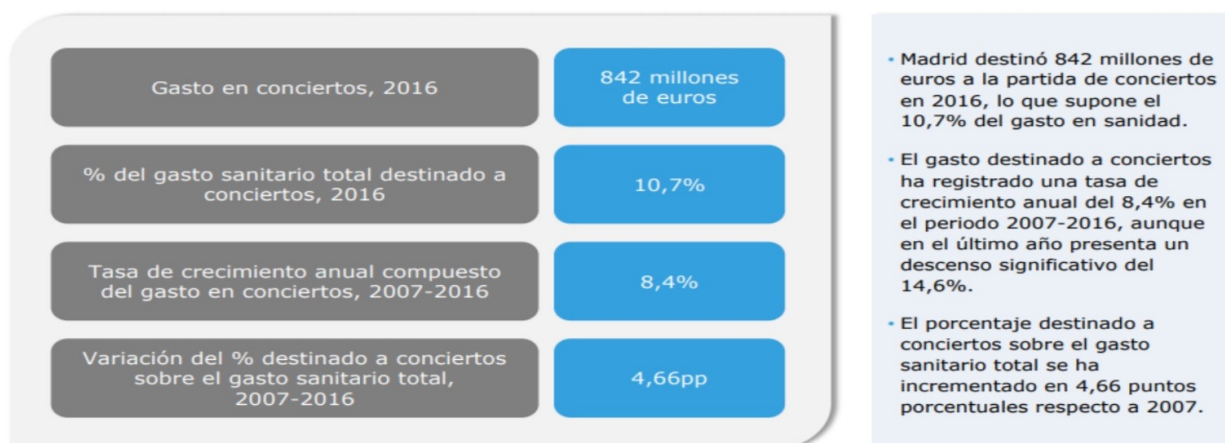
| | |
|---|---|
| Gasto en conciertos, 2016 | 842 millones de euros |
| % del gasto sanitario total destinado a conciertos, 2016 | 10,7% |
| Tasa de crecimiento anual compuesto del gasto en conciertos, 2007-2016 | 8,4% |
| Variación del % destinado a conciertos sobre el gasto sanitario total, 2007-2016 | 4,66pp |

• Madrid destinó 842 millones de euros a la partida de conciertos en 2016, lo que supone el 10,7% del gasto en sanidad.

• El gasto destinado a conciertos ha registrado una tasa de crecimiento anual del 8,4% en el periodo 2007-2016, aunque en el último año presenta un descenso significativo del 14,6%.

• El porcentaje destinado a conciertos sobre el gasto sanitario total se ha incrementado en 4,66 puntos porcentuales respecto a 2007.